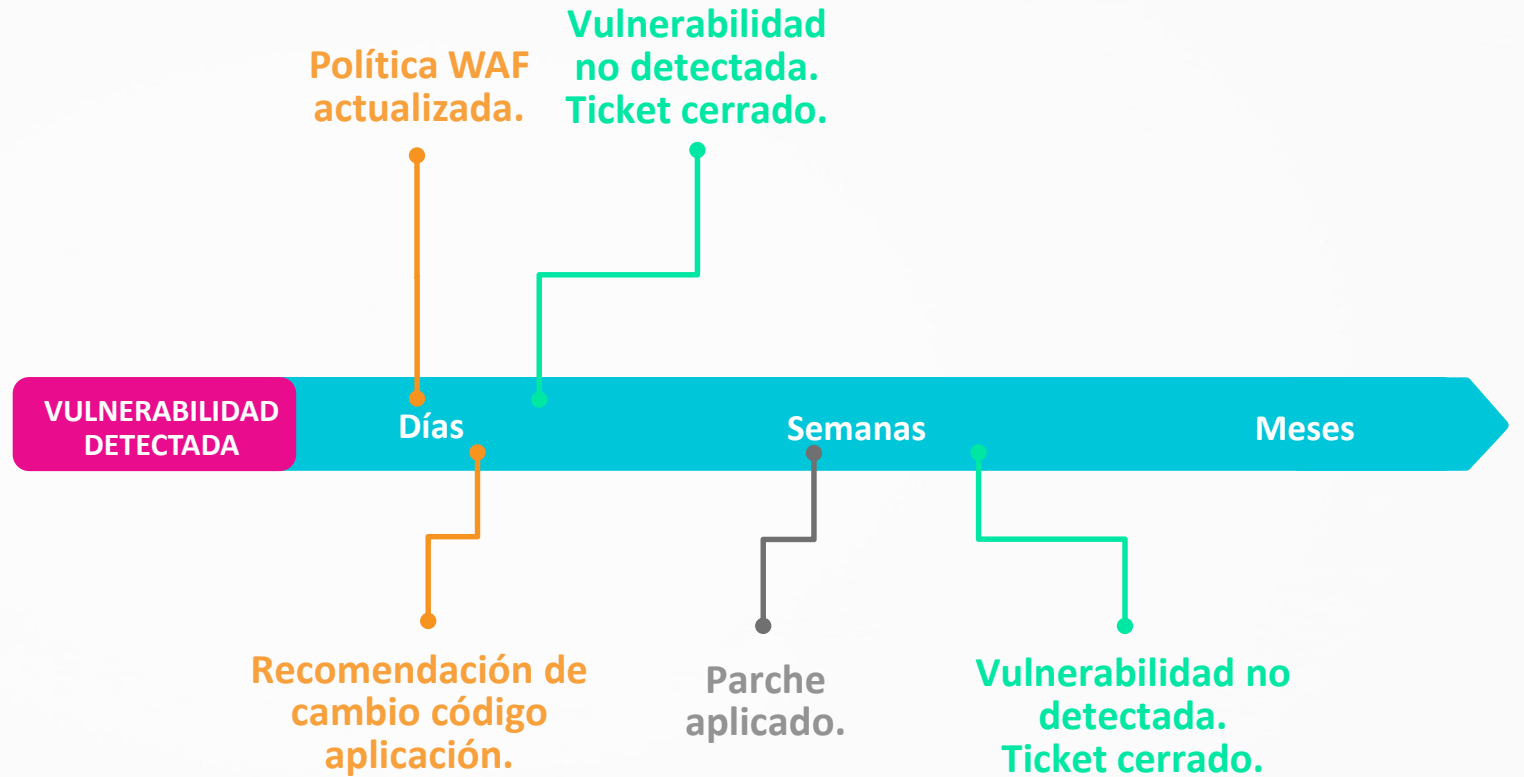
Política WAF actualizada.

Vulnerabilidad no detectada. Ticket cerrado.

VULNERABILIDAD DETECTADA

Días

Semanas

Meses

Recomendación de cambio código aplicación.

Parche aplicado.

Vulnerabilidad no detectada. Ticket cerrado.